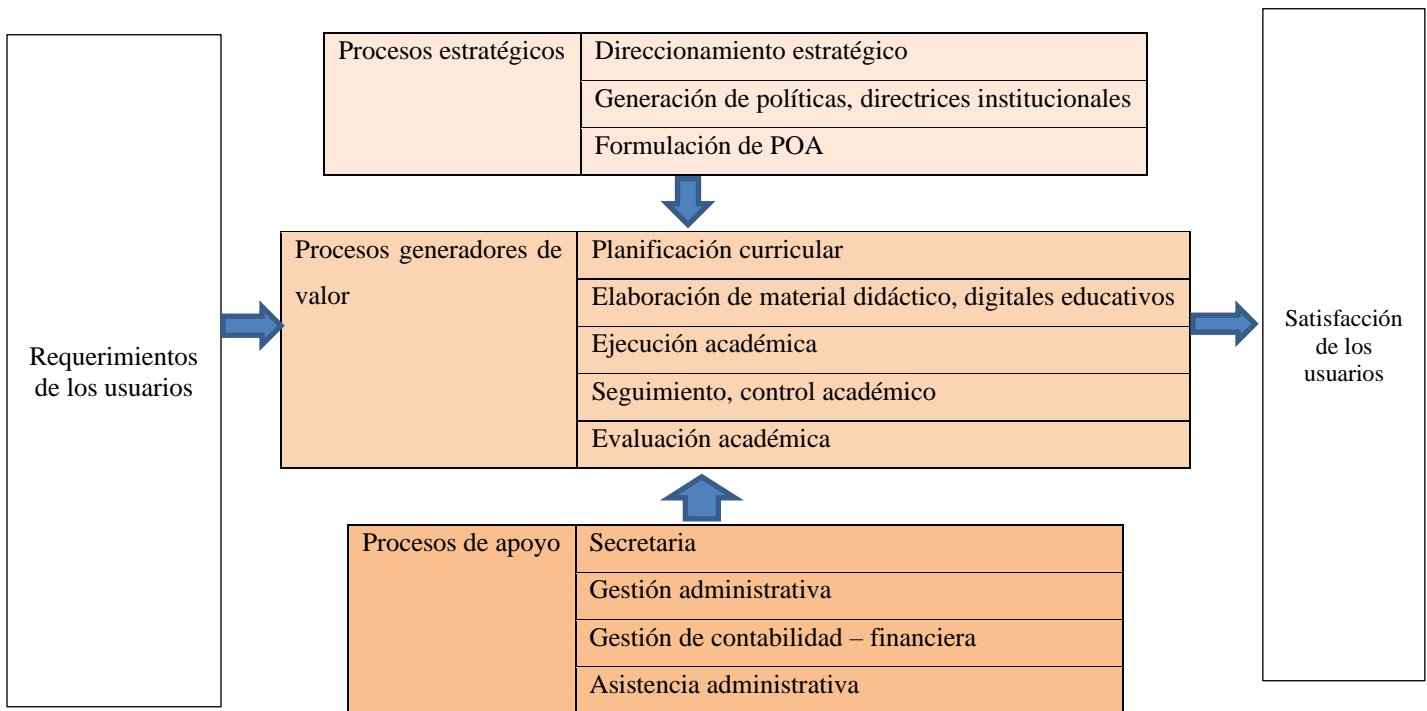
Requerimientos de los usuarios

| Procesos estratégicos | Direccionamiento estratégico |
|---|---|
| | Generación de políticas, directrices institucionales |
| | Formulación de POA |

| Procesos generadores de valor | Planificación curricular |
|---|---|
| | Elaboración de material didáctico, digitales educativos |
| | Ejecución académica |
| | Seguimiento, control académico |
| | Evaluación académica |

| Procesos de apoyo | Secretaria |
|---|---|
| | Gestión administrativa |
| | Gestión de contabilidad – financiera |
| | Asistencia administrativa |

Satisfacción de los usuarios